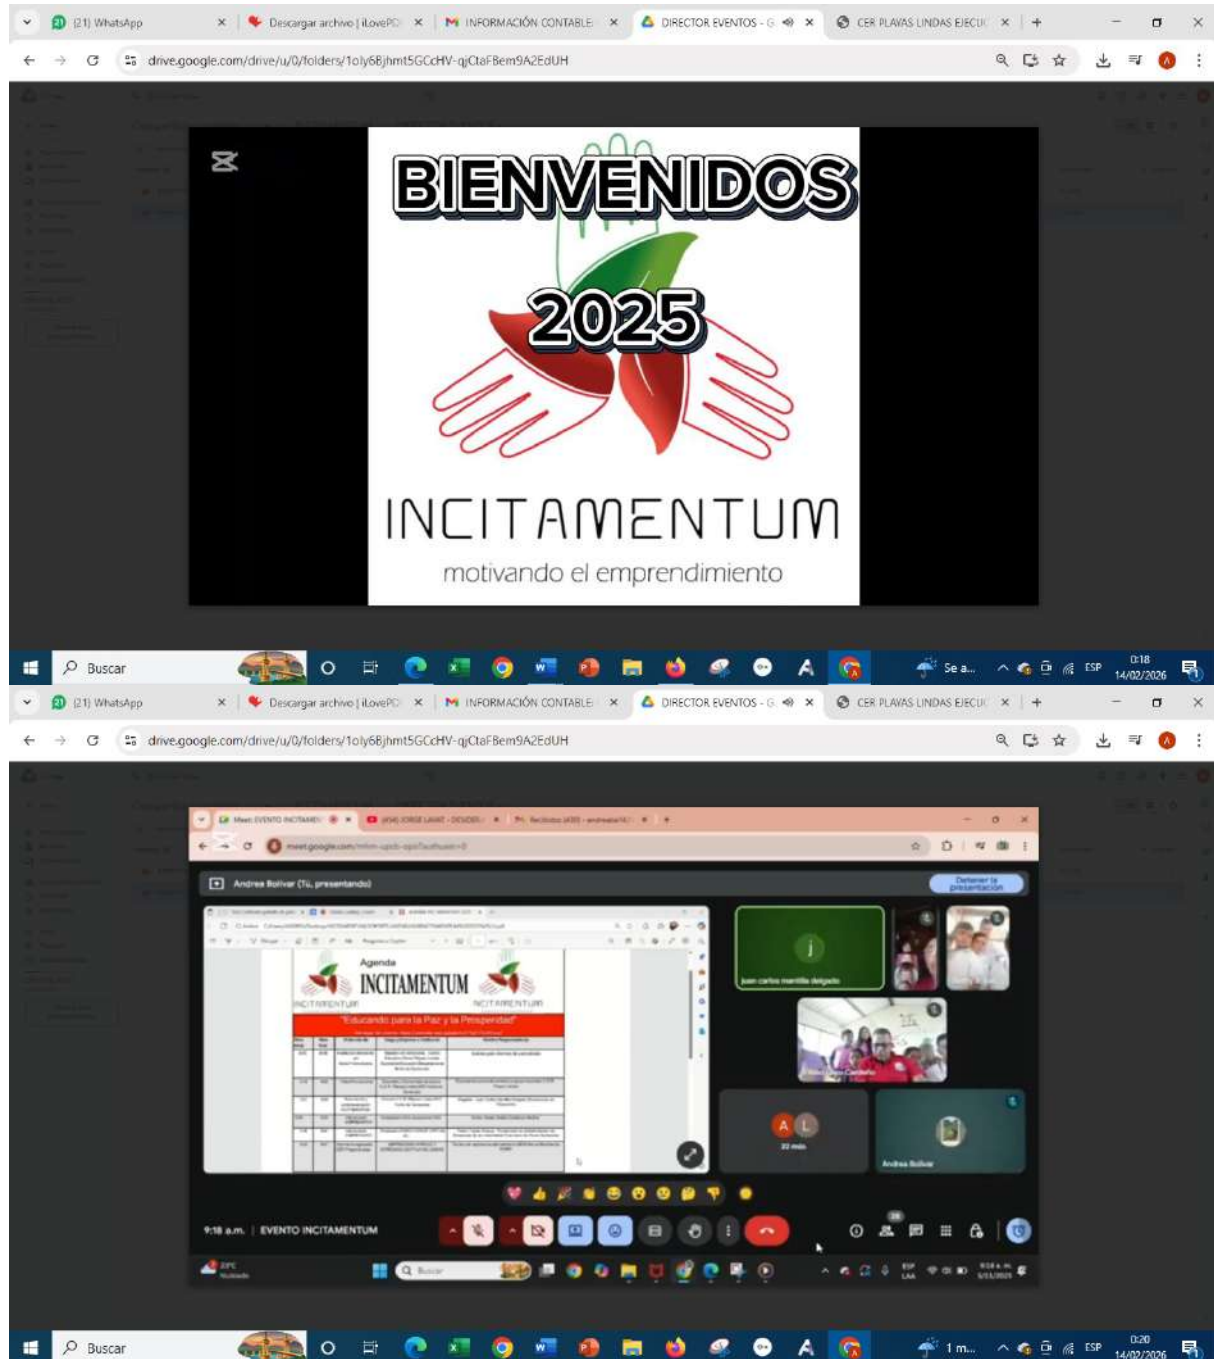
(21) WhatsApp | Descargar archivo | iLovePDF | INFORMACIÓN CONTABLE | DIRECTOR EVENTOS - G | CER PLAYAS LINDAS EJECU

drive.google.com/drive/u/0/folders/1oly6Bjhmt5GCcHV-qjCtaFBem9A2EdUH

BIENVENIDOS

2025

INCITAMENTUM

motivando el emprendimiento

Buscar

Se a...

ESP

0:18
14/02/2026

(21) WhatsApp | Descargar archivo | iLovePDF | INFORMACIÓN CONTABLE | DIRECTOR EVENTOS - G | CER PLAYAS LINDAS EJECU

drive.google.com/drive/u/0/folders/1oly6Bjhmt5GCcHV-qjCtaFBem9A2EdUH

Andrea Bolivar (Tú, presentando)

Detener la presentación

Agenda

INCITAMENTUM

INCITAMENTUM

"Educando para la Paz y la Prosperidad"

j

juan carlos mantilla delgado

Andrea Bolivar

9:18 a.m. | EVENTO INCITAMENTUM

Buscar

Buscar

1 m...

ESP

0:20
14/02/2026